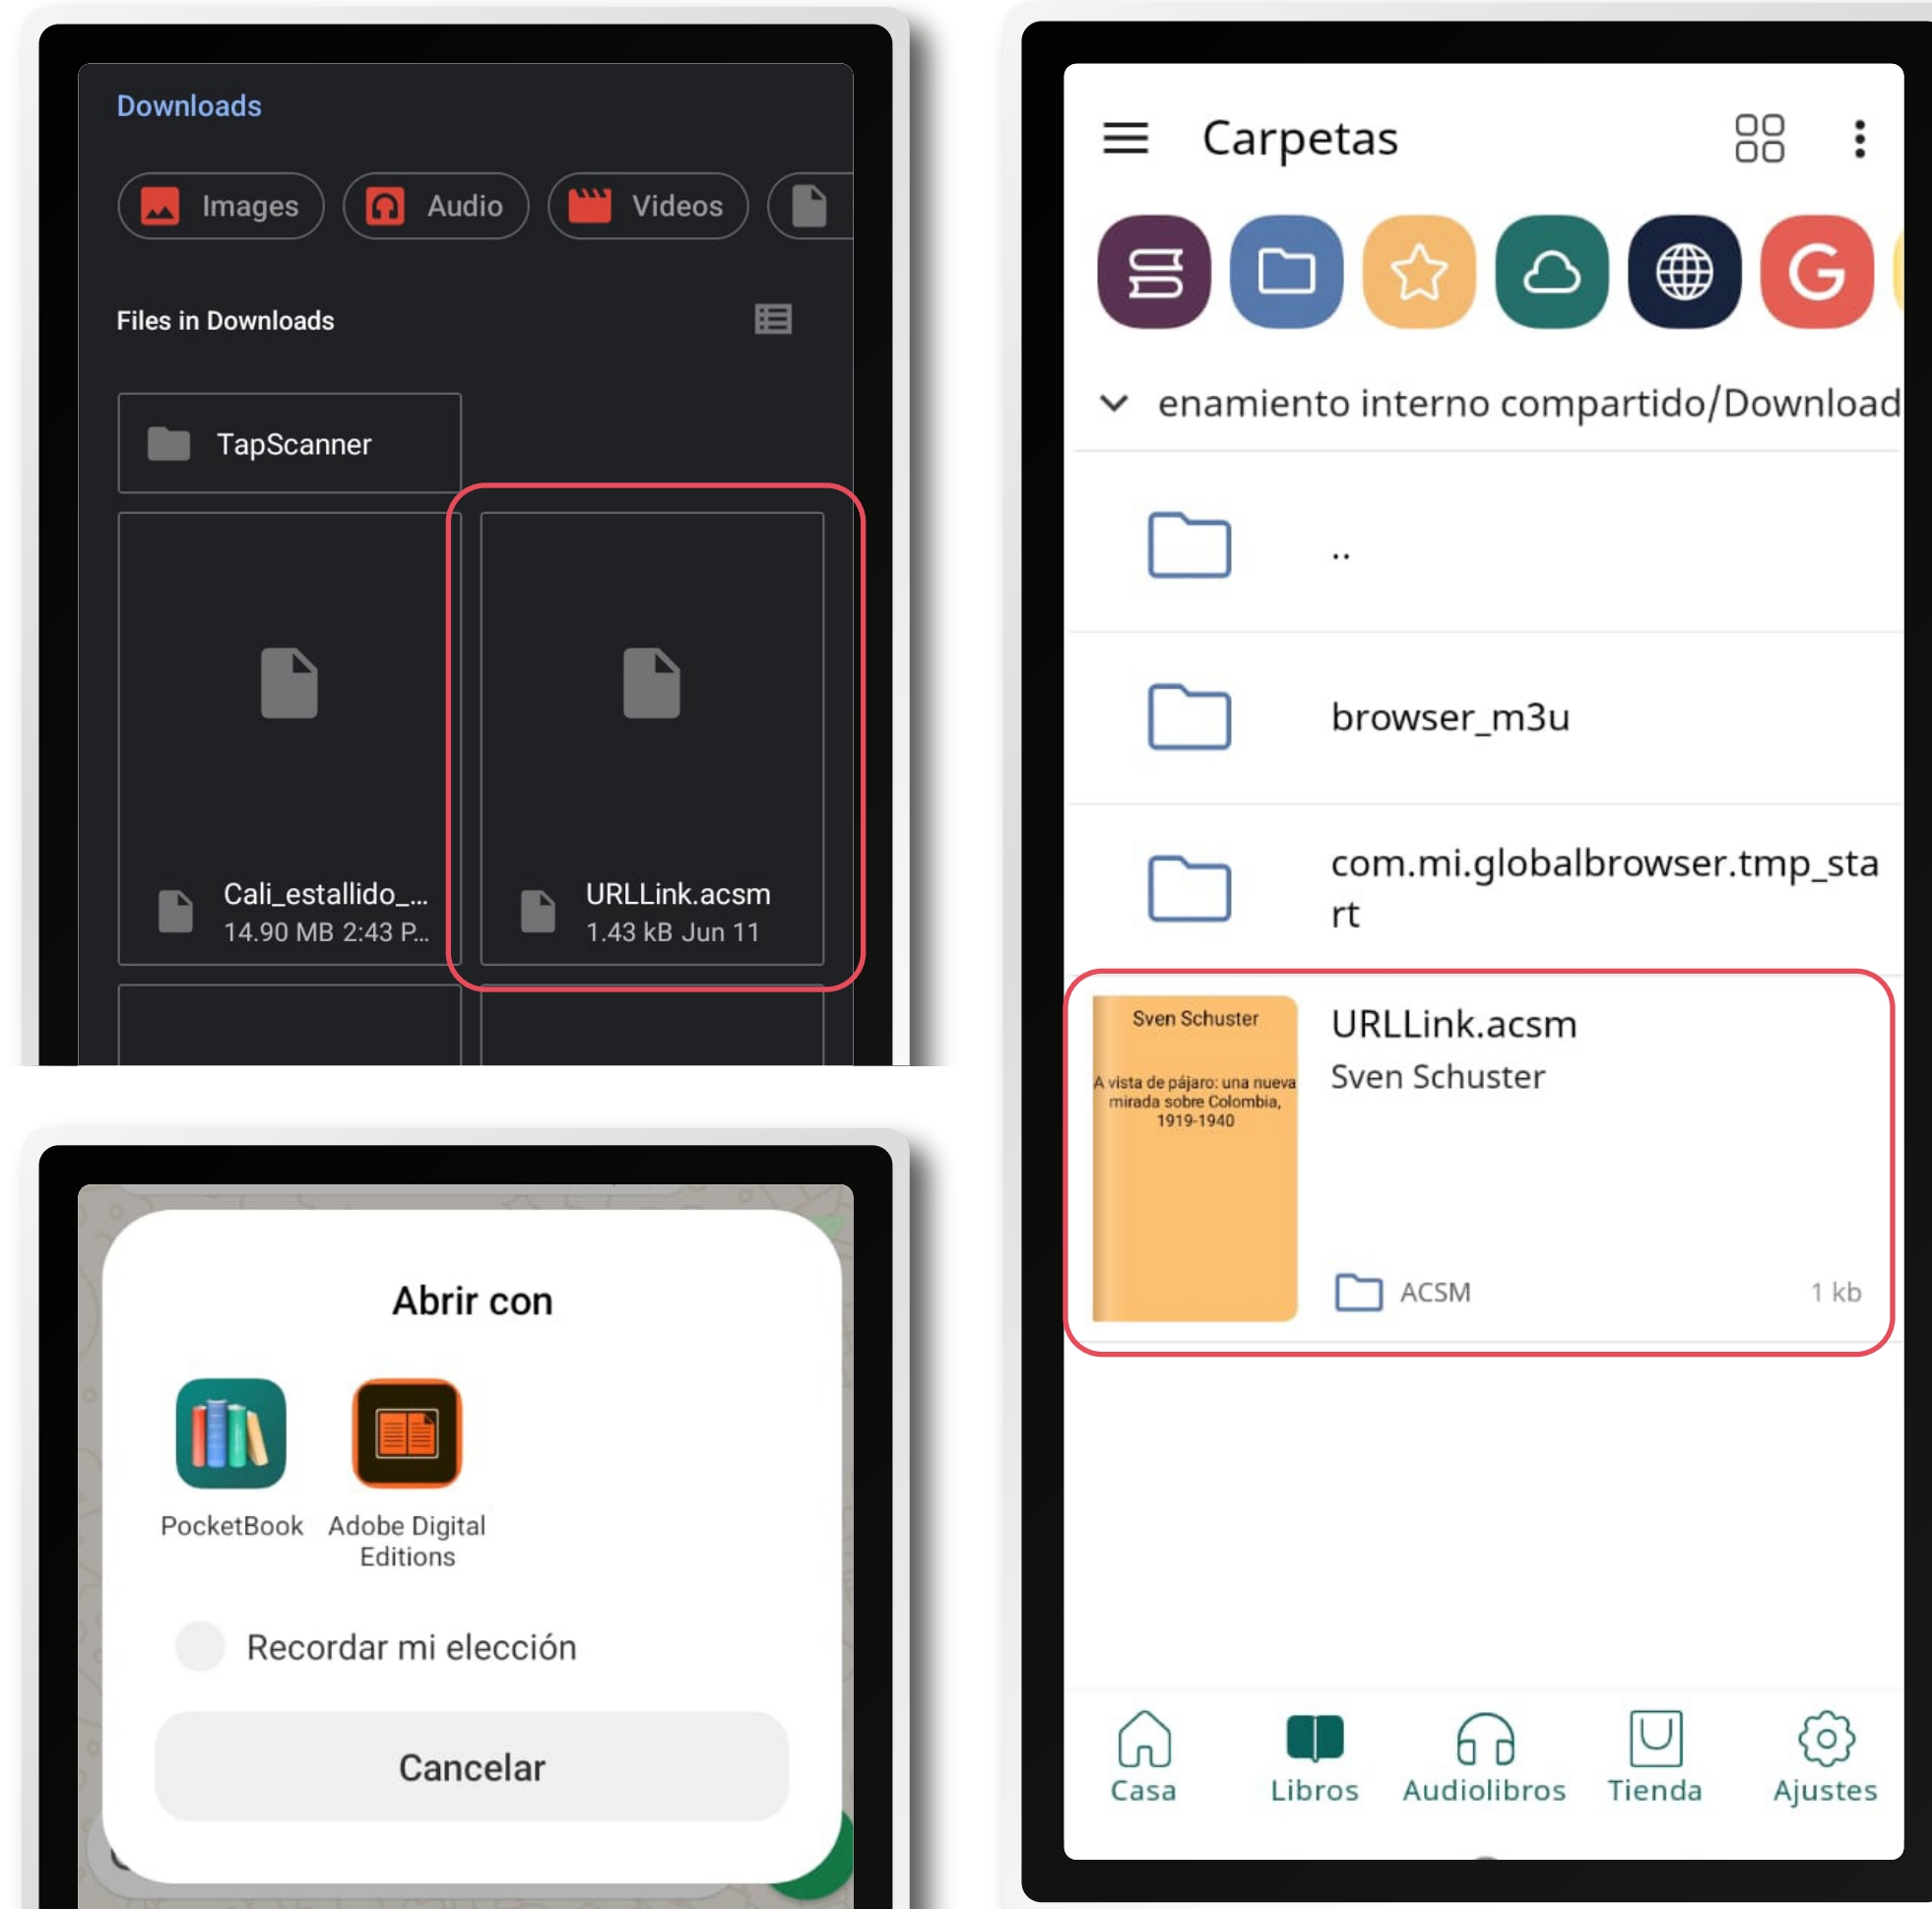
Downloads

Images Audio Videos

Files in Downloads

TapScanner

Cali_estallido_...
14.90 MB 2:43 P...

URLLink.acsm
1.43 kB Jun 11

Abrir con

PocketBook

Adobe Digital Editions

Recordar mi elección

Cancelar

Carpetas

enamiento interno compartido/Download

..

browser_m3u

com.mi.globalbrowser.tmp_start

Sven Schuster

A vista de pájaro: una nueva mirada sobre Colombia, 1919-1940

URLLink.acsm
Sven Schuster

ACSM

1 kb

Casa Libros Audiolibros Tienda Ajustes